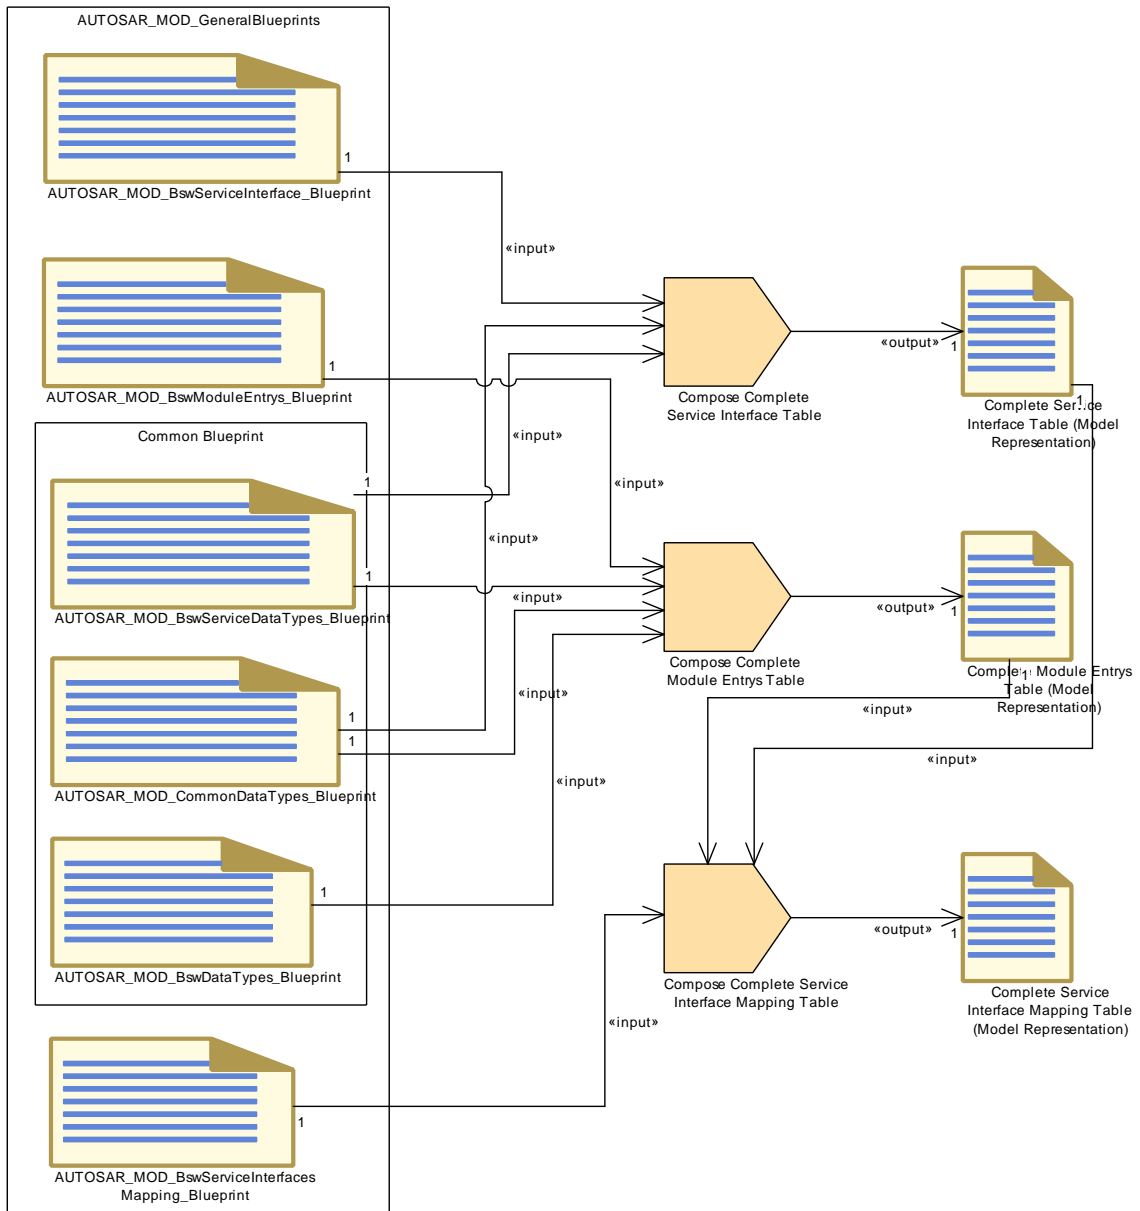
AUTOSAR_MOD_GeneralBlueprints

1

AUTOSAR_MOD_BswServiceInterface_Blueprint

«input»

1

AUTOSAR_MOD_BswModuleEntrys_Blueprint

Compose Complete Service Interface Table

«output»

1

Complete Ser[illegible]ce Interface Table (Model Representation)

Common Blueprint

«input»

1

«input»

«input»

1

AUTOSAR_MOD_BswServiceDataTypes_Blueprint

«input»

Compose Complete Module Entrys Table

«output»

1

Comple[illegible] Module Entrys Table (Model Representation)

1

1

«input»

«input»

AUTOSAR_MOD_CommonDataTypes_Blueprint

«input»

«input»

1

AUTOSAR_MOD_BswDataTypes_Blueprint

Compose Complete Service Interface Mapping Table

«output»

1

Complete Service Interface Mapping Table (Model Representation)

«input»

1

AUTOSAR_MOD_BswServiceInterfaces Mapping_Blueprint